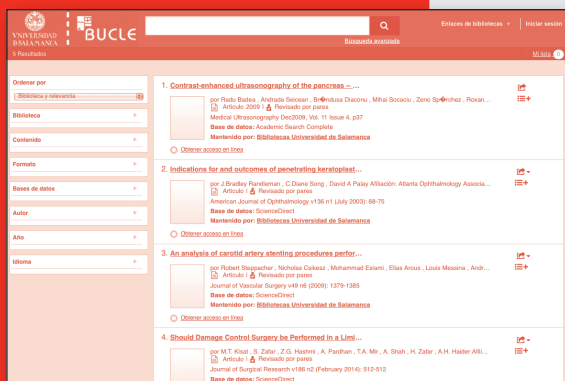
VNIVERSIDAD D SALAMANCA

BUCLE

Búsqueda avanzada

Enlaces de bibliotecas ▾ Iniciar sesión

5 Resultados

Mi lista 0

Ordenar por

Biblioteca y relevancia

Biblioteca

Contenido

Formato

Bases de datos

Autor

Año

Idioma

1. Contrast-enhanced ultrasonography of the pancreas – ...

por Radu Badea , Andrada Seicean , Br�ndusa Diaconu , Mihai Socaciu , Zeno Sp�rchez , Roxan...

Artículo | 2009 | Revisado por pares

Medical Ultrasonography Dec2009, Vol. 11 Issue 4, p37

Base de datos: Academic Search Complete

Mantenido por: Bibliotecas Universidad de Salamanca

Obtener acceso en línea

2. Indications for and outcomes of penetrating keratoplast...

por J.Bradley Randleman , C Diane Song , David A Palay Affiliation: Atlanta Ophthalmology Associa...

Artículo | Revisado por pares

American Journal of Ophthalmology v136 n1 (July 2003): 68-75

Base de datos: ScienceDirect

Mantenido por: Bibliotecas Universidad de Salamanca

Obtener acceso en línea

3. An analysis of carotid artery stenting procedures perfor...

por Robert Steppacher , Nicholas Csikesz , Mohammad Eslami , Elias Arous , Louis Messina , Andr...

Artículo | Revisado por pares

Journal of Vascular Surgery v49 n6 (2009): 1379-1385

Base de datos: ScienceDirect

Mantenido por: Bibliotecas Universidad de Salamanca

Obtener acceso en línea

4. Should Damage Control Surgery be Performed in a Limi...

por M.T. Kisat , S. Zafar , Z.G. Hashmi , A. Pardhan , T.A. Mir , A. Shah , H. Zafar , A.H. Haider Affili...

Artículo | Revisado por pares

Journal of Surgical Research v186 n2 (February 2014): 512-512

Base de datos: ScienceDirect